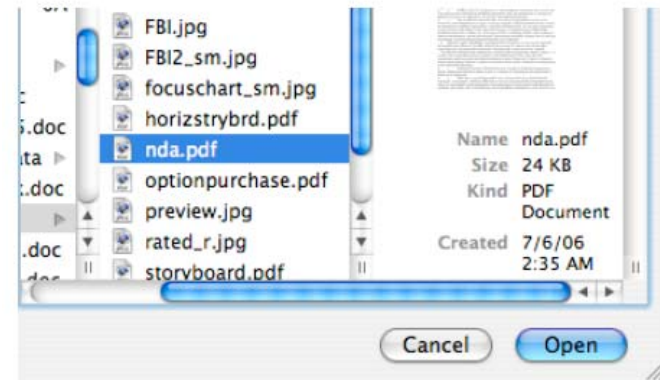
FBI.jpg
FBI2_sm.jpg
focuschart_sm.jpg
horizstrybrd.pdf
nda.pdf
optionpurchase.pdf
preview.jpg
rated_r.jpg
storyboard.pdf

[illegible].doc
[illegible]ta
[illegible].doc
.doc

Name nda.pdf
Size 24 KB
Kind PDF Document
Created 7/6/06 2:35 AM

Cancel
Open